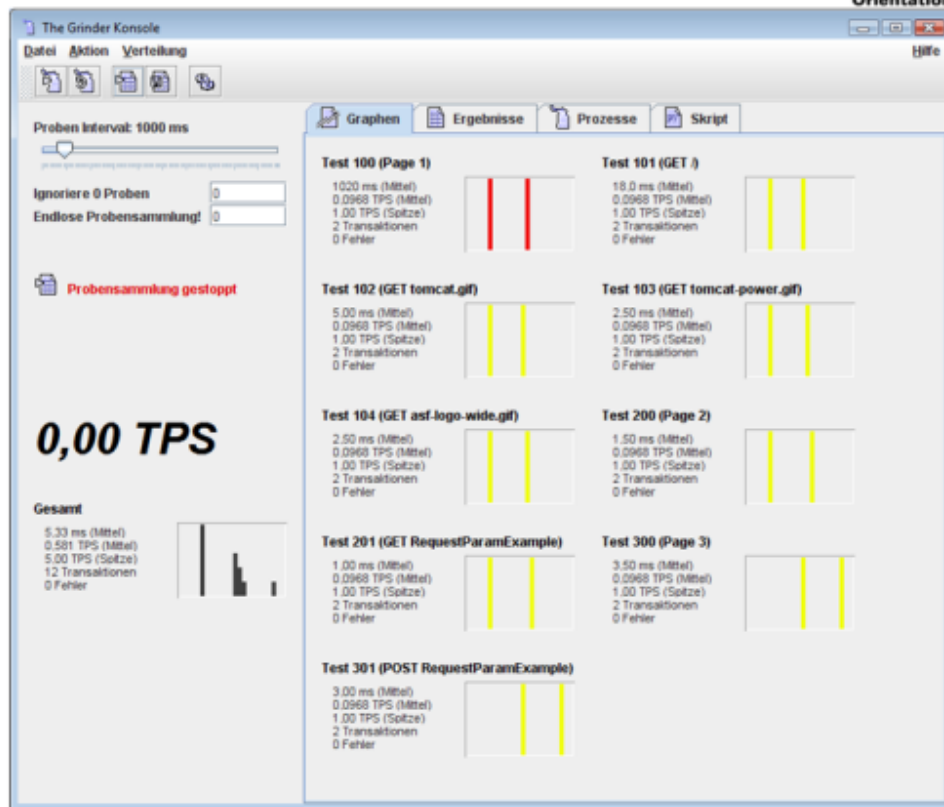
Orientatio

The Grinder Konsole

Datei Aktion Verteilung

Hilfe

Proben Interval: 1000 ms

Ignoriere 0 Proben 0

Endlose Probensammlung! 0

Probensammlung gestoppt

0,00 TPS

Gesamt

5,33 ms (Mittel)
0,581 TPS (Mittel)
5,00 TPS (Spitze)
12 Transaktionen
0 Fehler

Graphen | Ergebnisse | Prozesse | Skript

Test 100 (Page 1)

1020 ms (Mittel)
0,0968 TPS (Mittel)
1,00 TPS (Spitze)
2 Transaktionen
0 Fehler

Test 101 (GET /)

18,0 ms (Mittel)
0,0968 TPS (Mittel)
1,00 TPS (Spitze)
2 Transaktionen
0 Fehler

Test 102 (GET tomcat.gif)

5,00 ms (Mittel)
0,0968 TPS (Mittel)
1,00 TPS (Spitze)
2 Transaktionen
0 Fehler

Test 103 (GET tomcat-power.gif)

2,50 ms (Mittel)
0,0968 TPS (Mittel)
1,00 TPS (Spitze)
2 Transaktionen
0 Fehler

Test 104 (GET asf-logo-wide.gif)

2,50 ms (Mittel)
0,0968 TPS (Mittel)
1,00 TPS (Spitze)
2 Transaktionen
0 Fehler

Test 200 (Page 2)

1,50 ms (Mittel)
0,0968 TPS (Mittel)
1,00 TPS (Spitze)
2 Transaktionen
0 Fehler

Test 201 (GET RequestParamExample)

1,00 ms (Mittel)
0,0968 TPS (Mittel)
1,00 TPS (Spitze)
2 Transaktionen
0 Fehler

Test 300 (Page 3)

3,50 ms (Mittel)
0,0968 TPS (Mittel)
1,00 TPS (Spitze)
2 Transaktionen
0 Fehler

Test 301 (POST RequestParamExample)

3,00 ms (Mittel)
0,0968 TPS (Mittel)
1,00 TPS (Spitze)
2 Transaktionen
0 Fehler